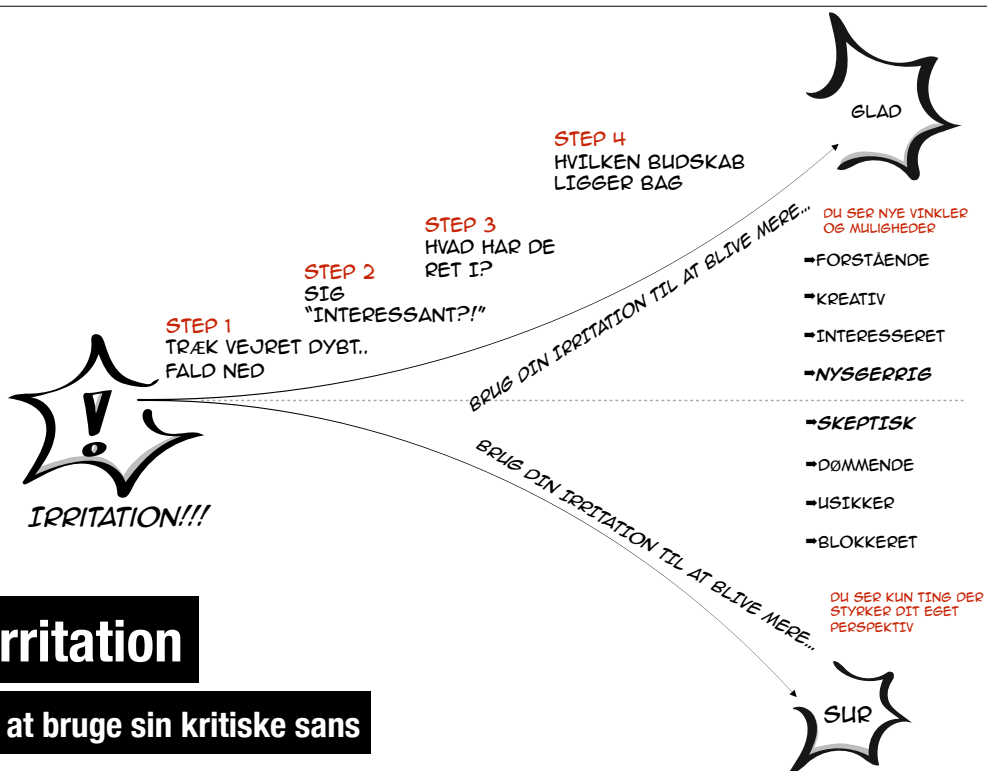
GLAD

STEP 4
HVILKEN BUDSKAB LIGGER BAG

STEP 3
HVAD HAR DE RET I?

STEP 2
SIG "INTERESSANT?!"

STEP 1
TRÆK VEJRET DYBT.. FALD NED

!

IRRITATION!!!

BRUG DIN IRRITATION TIL AT BLIVE MERE...

DU SER NYE VINKLER OG MULIGHEDER

➡FORSTÅENDE

➡KREATIV

➡INTERESSERET

➡NYSGERRIG

➡SKEPTISK

➡DØMMENDE

➡USIKKER

➡BLOKKERET

BRUG DIN IRRITATION TIL AT BLIVE MERE...

DU SER KUN TING DER STYRKER DIT EGET PERSPEKTIV

SUR

rritation

at bruge sin kritiske sans